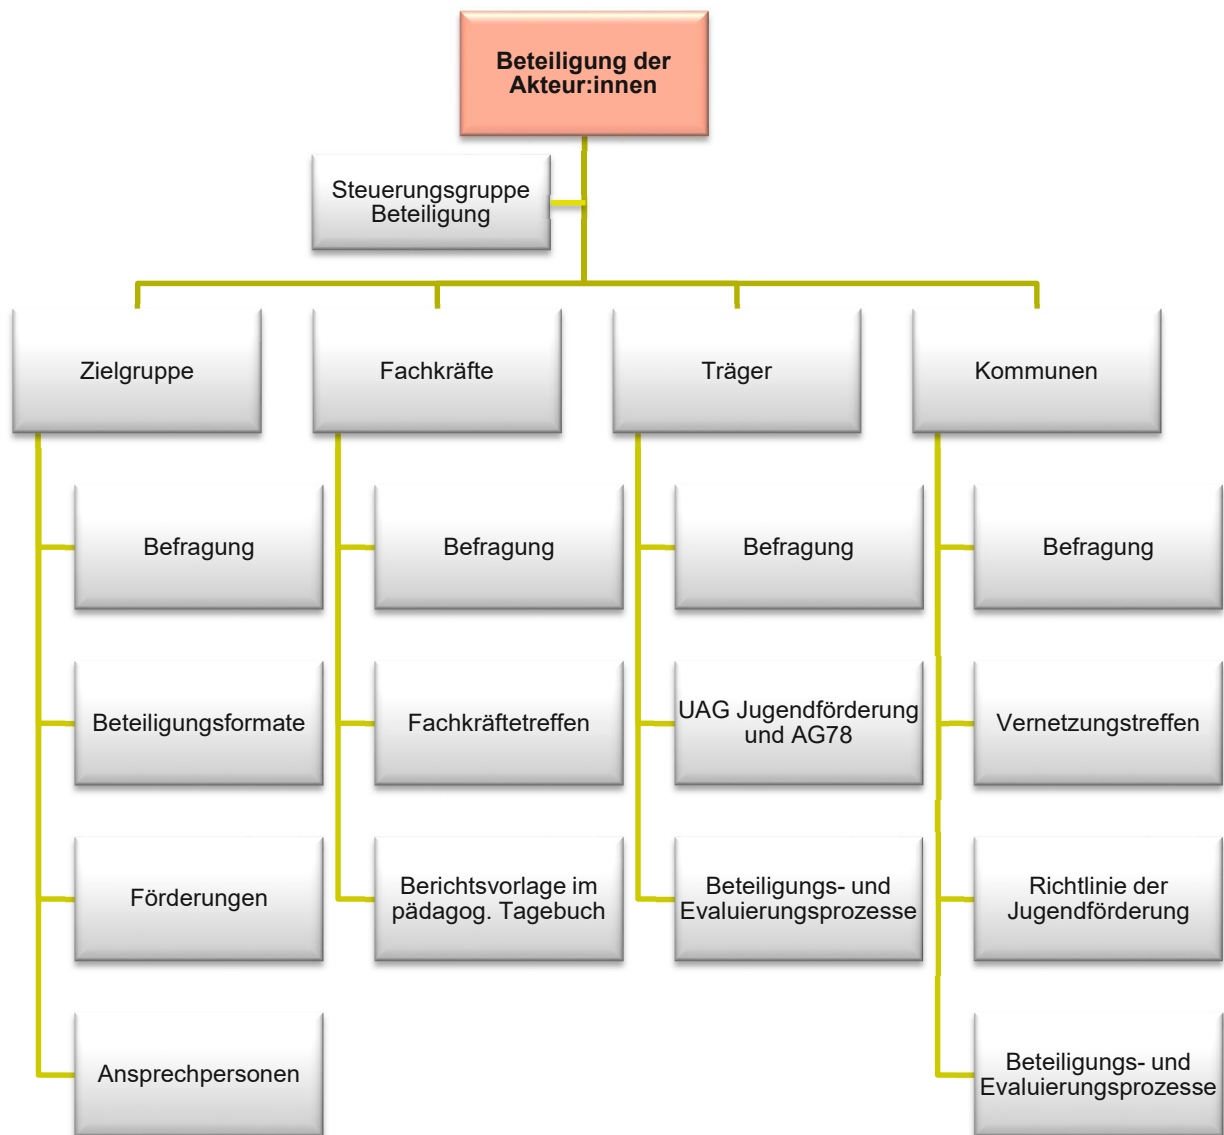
Beteiligung der Akteur:innen

Steuerungsgruppe Beteiligung

Zielgruppe

Befragung

Beteiligungsformate

Förderungen

Ansprechpersonen

Fachkräfte

Befragung

Fachkräftetreffen

Berichtsvorlage im pädagog. Tagebuch

Träger

Befragung

UAG Jugendförderung und AG78

Beteiligungs- und Evaluierungsprozesse

Kommunen

Befragung

Vernetzungstreffen

Richtlinie der Jugendförderung

Beteiligungs- und Evaluierungsprozesse